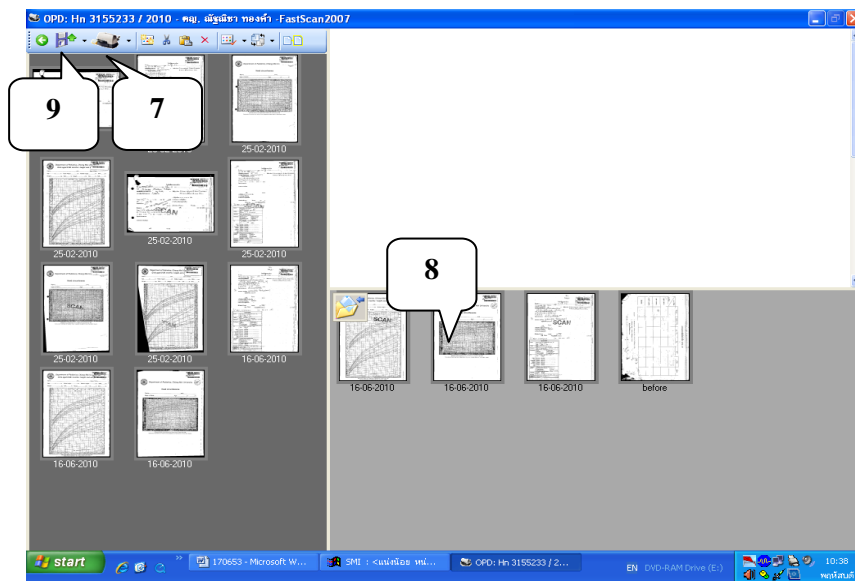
OPD: Hn 3155233 / 2010 - ดญ. ณัฐณิชา ทองคำ -FastScan2007

9

7

25-02-2010

25-02-2010

25-02-2010

25-02-2010

25-02-2010

25-02-2010

16-06-2010

16-06-2010

16-06-2010

8

16-06-2010

16-06-2010

16-06-2010

before

start

170653 - Microsoft W...

SMI : <แน่งน้อย หน่...

OPD: Hn 3155233 / 2...

EN DVD-RAM Drive (E:)

10:38